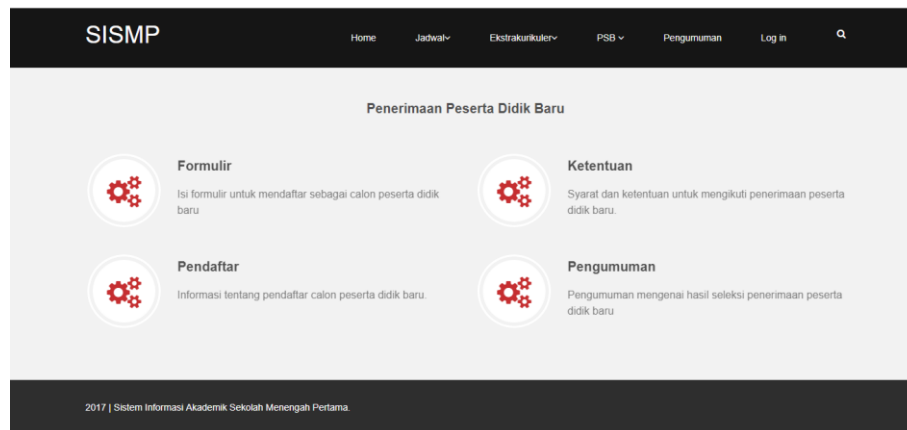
SISMP

Home Jadwal Ekstrakurikuler PSB Pengumuman Log in

Penerimaan Peserta Didik Baru

Formulir

Isi formulir untuk mendaftar sebagai calon peserta didik baru

Ketentuan

Syarat dan ketentuan untuk mengikuti penerimaan peserta didik baru.

Pendaftar

Informasi tentang pendaftar calon peserta didik baru.

Pengumuman

Pengumuman mengenai hasil seleksi penerimaan peserta didik baru

2017 | Sistem Informasi Akademik Sekolah Menengah Pertama.